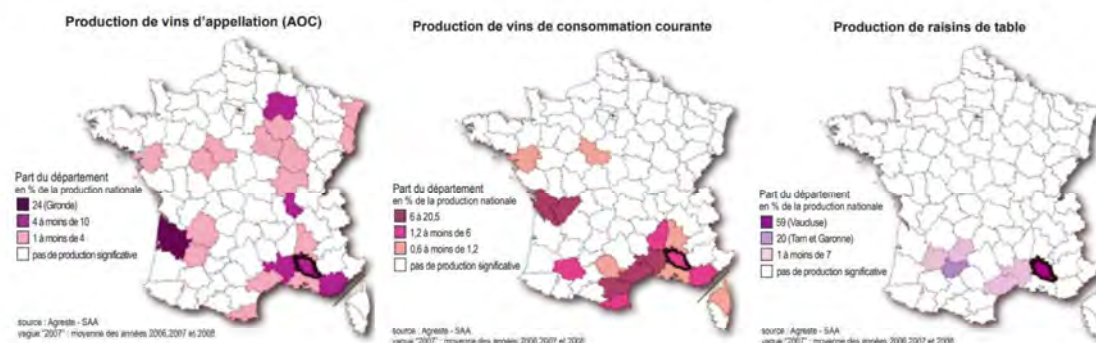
Production de vins d'appellation (AOC)

Part du département
en % de la production nationale
24 (Gironde)
4 à moins de 10
1 à moins de 4
pas de production significative

source : Agreste - SAA
vague "2007" : moyenne des années 2006,2007 et 2008

Production de vins de consommation courante

Part du département
en % de la production nationale
6 à 20,5
1,2 à moins de 6
0,6 à moins de 1,2
pas de production significative

source : Agreste - SAA
vague "2007" : moyenne des années 2006,2007 et 2008

Production de raisins de table

Part du département
en % de la production nationale
59 (Vaucluse)
20 (Tarn et Garonne)
1 à moins de 7
pas de production significative

source : Agreste - SAA
vague "2007" : moyenne des années 2006,2007 et 2008